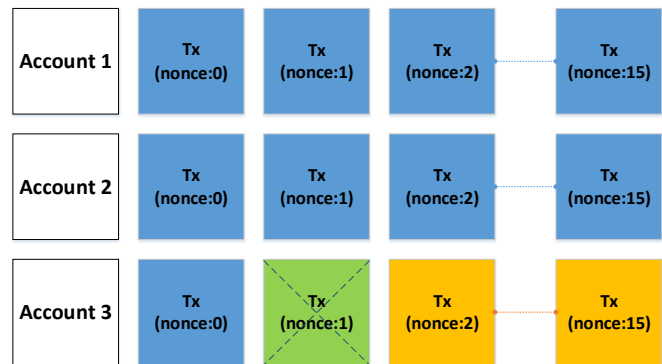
Account 1

Tx (nonce:0)

Tx (nonce:1)

Tx (nonce:2)

Tx (nonce:15)

Account 2

Tx (nonce:0)

Tx (nonce:1)

Tx (nonce:2)

Tx (nonce:15)

Account 3

Tx (nonce:0)

Tx (nonce:1)

Tx (nonce:2)

Tx (nonce:15)